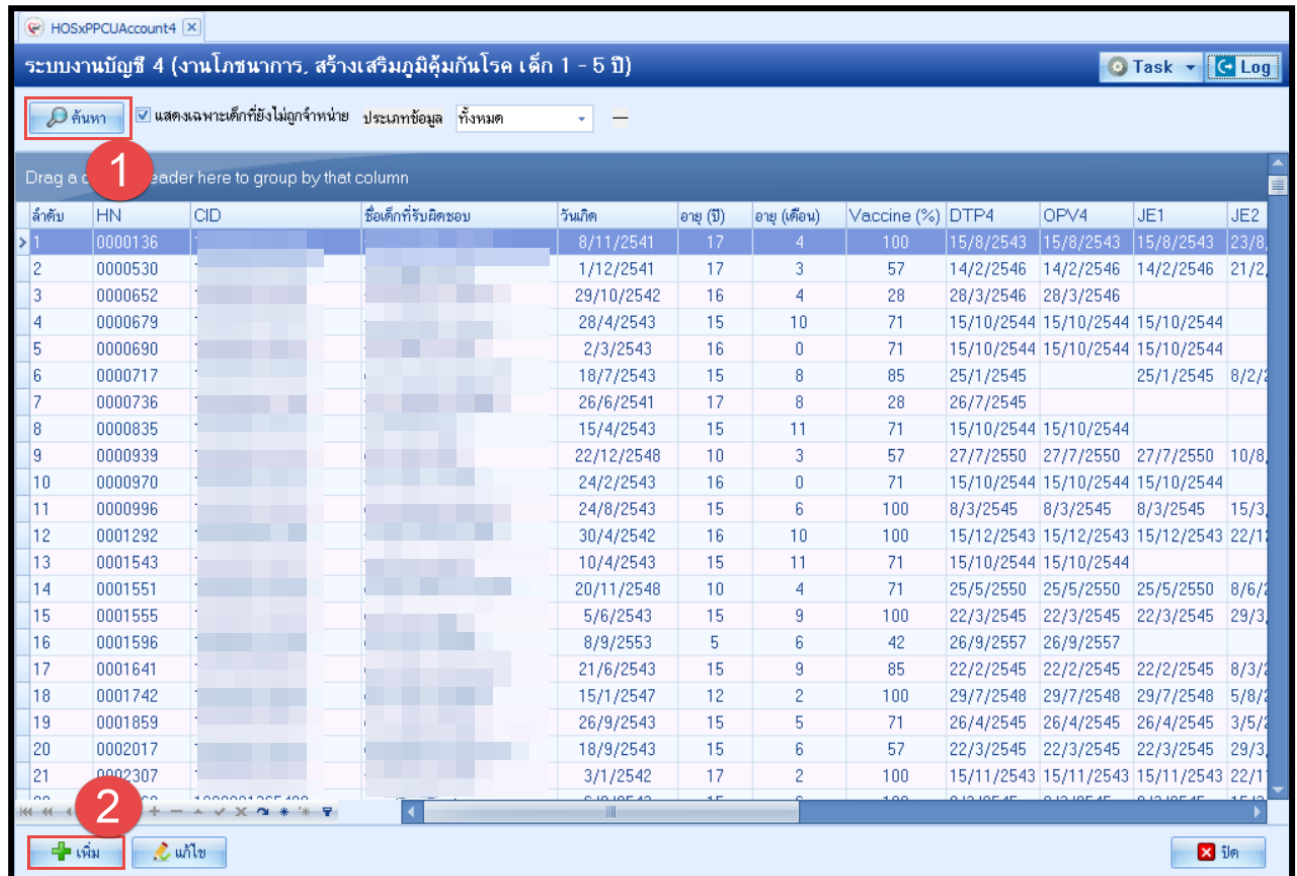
HOSxPPCUAccount4

ระบบงานบัญชี 4 (งานโภชนาการ, สร้างเสริมภูมิคุ้มกันโรค เด็ก 1 - 5 ปี)

Task Log

ค้นหา แสดงเฉพาะเด็กที่ยังไม่ถูกจำหน่าย ประเภทข้อมูล ทั้งหมด

1

Drag a c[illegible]eader here to group by that column

| ลำดับ | HN | CID | ชื่อเด็กที่รับผิดชอบ | วันเกิด | อายุ (ปี) | อายุ (เดือน) | Vaccine (%) | DTP4 | OPV4 | JE1 | JE2 |
|---|---|---|---|---|---|---|---|---|---|---|---|
| 1 | 0000136 | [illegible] | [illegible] | 8/11/2541 | 17 | 4 | 100 | 15/8/2543 | 15/8/2543 | 15/8/2543 | 23/8, |
| 2 | 0000530 | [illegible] | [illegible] | 1/12/2541 | 17 | 3 | 57 | 14/2/2546 | 14/2/2546 | 14/2/2546 | 21/2, |
| 3 | 0000652 | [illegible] | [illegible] | 29/10/2542 | 16 | 4 | 28 | 28/3/2546 | 28/3/2546 | | |
| 4 | 0000679 | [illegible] | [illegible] | 28/4/2543 | 15 | 10 | 71 | 15/10/2544 | 15/10/2544 | 15/10/2544 | |
| 5 | 0000690 | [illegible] | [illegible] | 2/3/2543 | 16 | 0 | 71 | 15/10/2544 | 15/10/2544 | 15/10/2544 | |
| 6 | 0000717 | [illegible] | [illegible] | 18/7/2543 | 15 | 8 | 85 | 25/1/2545 | | 25/1/2545 | 8/2/ |
| 7 | 0000736 | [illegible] | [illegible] | 26/6/2541 | 17 | 8 | 28 | 26/7/2545 | | | |
| 8 | 0000835 | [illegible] | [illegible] | 15/4/2543 | 15 | 11 | 71 | 15/10/2544 | 15/10/2544 | | |
| 9 | 0000939 | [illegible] | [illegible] | 22/12/2548 | 10 | 3 | 57 | 27/7/2550 | 27/7/2550 | 27/7/2550 | 10/8, |
| 10 | 0000970 | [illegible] | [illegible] | 24/2/2543 | 16 | 0 | 71 | 15/10/2544 | 15/10/2544 | 15/10/2544 | |
| 11 | 0000996 | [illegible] | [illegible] | 24/8/2543 | 15 | 6 | 100 | 8/3/2545 | 8/3/2545 | 8/3/2545 | 15/3, |
| 12 | 0001292 | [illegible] | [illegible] | 30/4/2542 | 16 | 10 | 100 | 15/12/2543 | 15/12/2543 | 15/12/2543 | 22/1 |
| 13 | 0001543 | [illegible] | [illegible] | 10/4/2543 | 15 | 11 | 71 | 15/10/2544 | 15/10/2544 | | |
| 14 | 0001551 | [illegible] | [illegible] | 20/11/2548 | 10 | 4 | 71 | 25/5/2550 | 25/5/2550 | 25/5/2550 | 8/6/ |
| 15 | 0001555 | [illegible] | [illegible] | 5/6/2543 | 15 | 9 | 100 | 22/3/2545 | 22/3/2545 | 22/3/2545 | 29/3, |
| 16 | 0001596 | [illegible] | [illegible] | 8/9/2553 | 5 | 6 | 42 | 26/9/2557 | 26/9/2557 | | |
| 17 | 0001641 | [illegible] | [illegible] | 21/6/2543 | 15 | 9 | 85 | 22/2/2545 | 22/2/2545 | 22/2/2545 | 8/3/ |
| 18 | 0001742 | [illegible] | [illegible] | 15/1/2547 | 12 | 2 | 100 | 29/7/2548 | 29/7/2548 | 29/7/2548 | 5/8/ |
| 19 | 0001859 | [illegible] | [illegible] | 26/9/2543 | 15 | 5 | 71 | 26/4/2545 | 26/4/2545 | 26/4/2545 | 3/5/ |
| 20 | 0002017 | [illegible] | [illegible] | 18/9/2543 | 15 | 6 | 57 | 22/3/2545 | 22/3/2545 | 22/3/2545 | 29/3, |
| 21 | 0002307 | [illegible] | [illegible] | 3/1/2542 | 17 | 2 | 100 | 15/11/2543 | 15/11/2543 | 15/11/2543 | 22/1 |

2

เพิ่ม แก้ไข ปิด